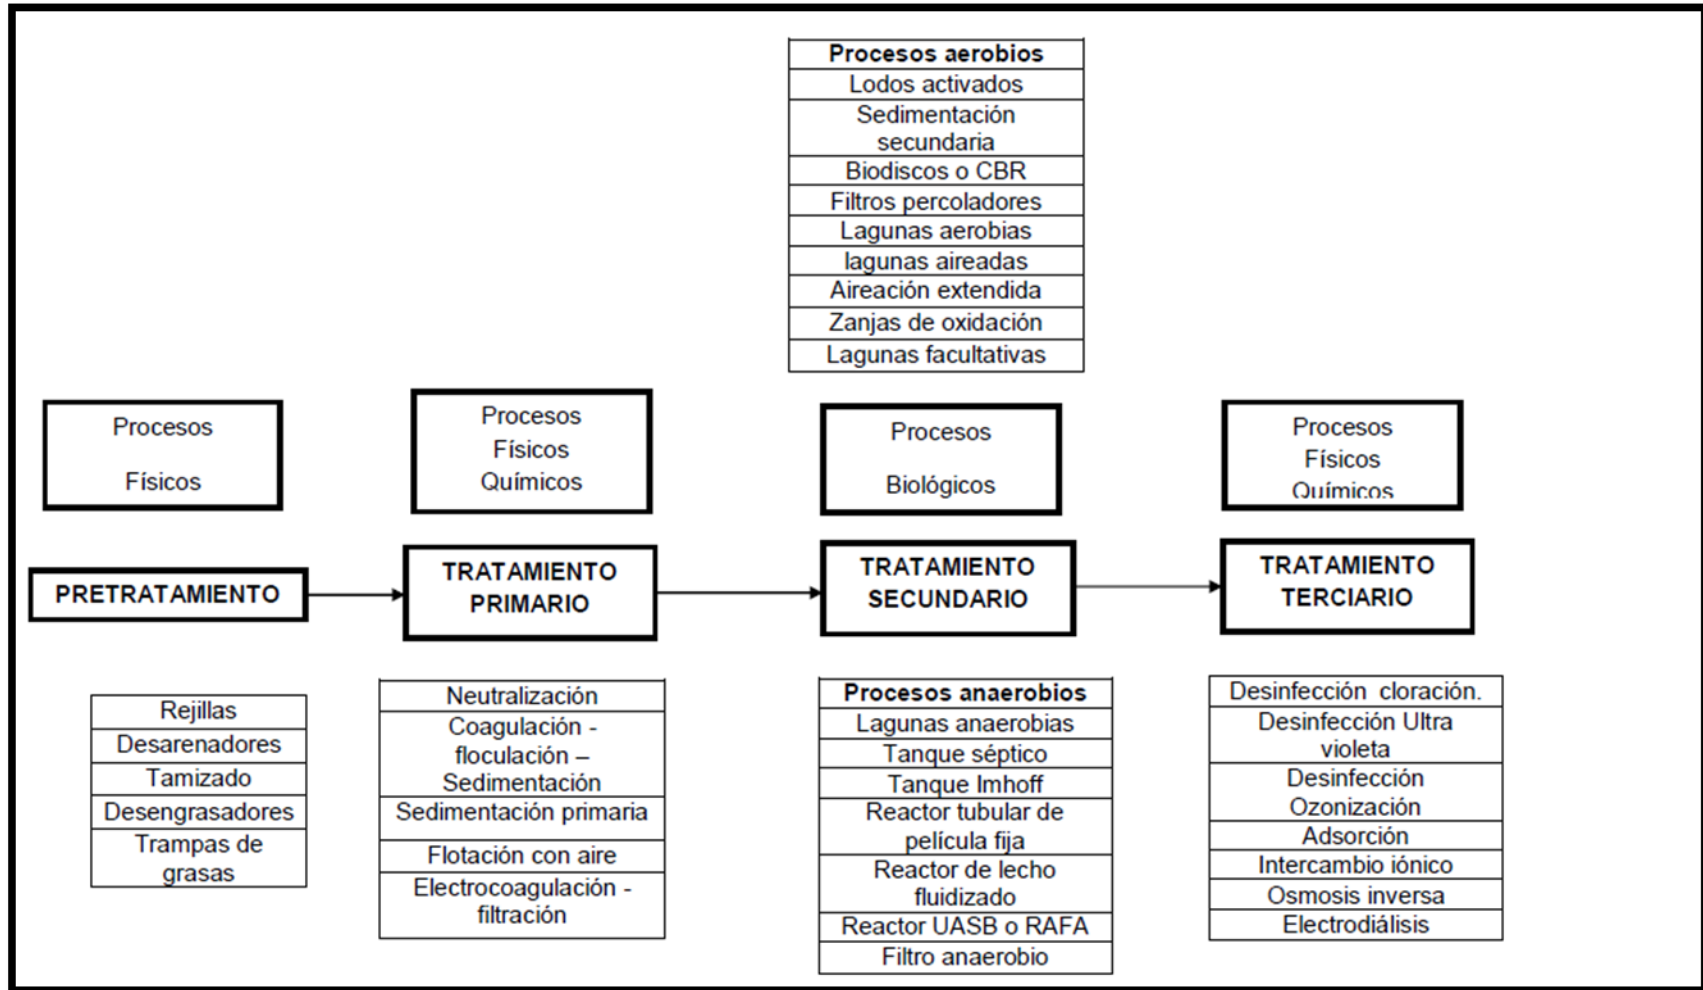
| Procesos aerobios |
|---|
| Lodos activados |
| Sedimentación secundaria |
| Biodiscos o CBR |
| Filtros percoladores |
| Lagunas aerobias |
| lagunas aireadas |
| Aireación extendida |
| Zanjas de oxidación |
| Lagunas facultativas |

Procesos Físicos

Procesos Físicos Químicos

Procesos Biológicos

Procesos Físicos Químicos

PRETRATAMIENTO

TRATAMIENTO PRIMARIO

TRATAMIENTO SECUNDARIO

TRATAMIENTO TERCIARIO

| Rejillas |
|---|
| Desarenadores |
| Tamizado |
| Desengrasadores |
| Trampas de grasas |

| Neutralización |
|---|
| Coagulación - floculación – Sedimentación |
| Sedimentación primaria |
| Flotación con aire |
| Electrocoagulación - filtración |

| Procesos anaerobios |
|---|
| Lagunas anaerobias |
| Tanque séptico |
| Tanque Imhoff |
| Reactor tubular de película fija |
| Reactor de lecho fluidizado |
| Reactor UASB o RAFA |
| Filtro anaerobio |

| Desinfección cloración. |
|---|
| Desinfección Ultra violeta |
| Desinfección Ozonización |
| Adsorción |
| Intercambio iónico |
| Osmosis inversa |
| Electrodiálisis |